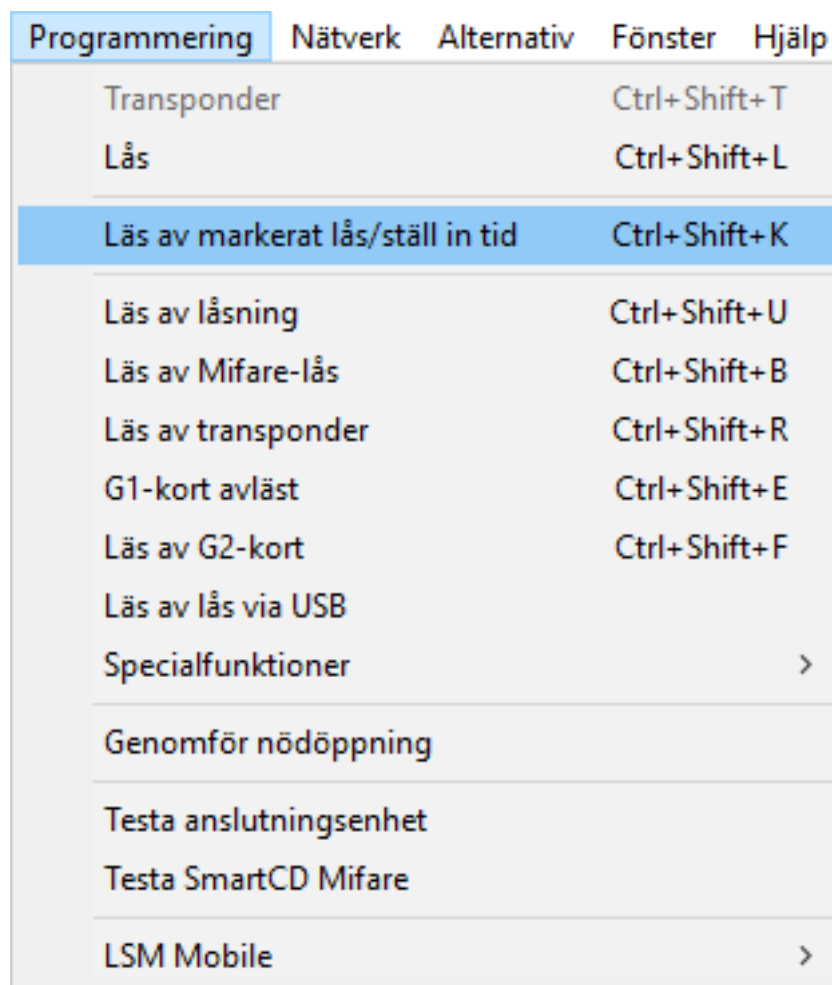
Programmering Nätverk Alternativ Fönster Hjälp

Transponder Ctrl+Shift+T
Lås Ctrl+Shift+L
Läs av markerat lås/ställ in tid Ctrl+Shift+K
Läs av låsning Ctrl+Shift+U
Läs av Mifare-lås Ctrl+Shift+B
Läs av transponder Ctrl+Shift+R
G1-kort avläst Ctrl+Shift+E
Läs av G2-kort Ctrl+Shift+F
Läs av lås via USB
Specialfunktioner >
Genomför nödöppning
Testa anslutningsenhet
Testa SmartCD Mifare
LSM Mobile >